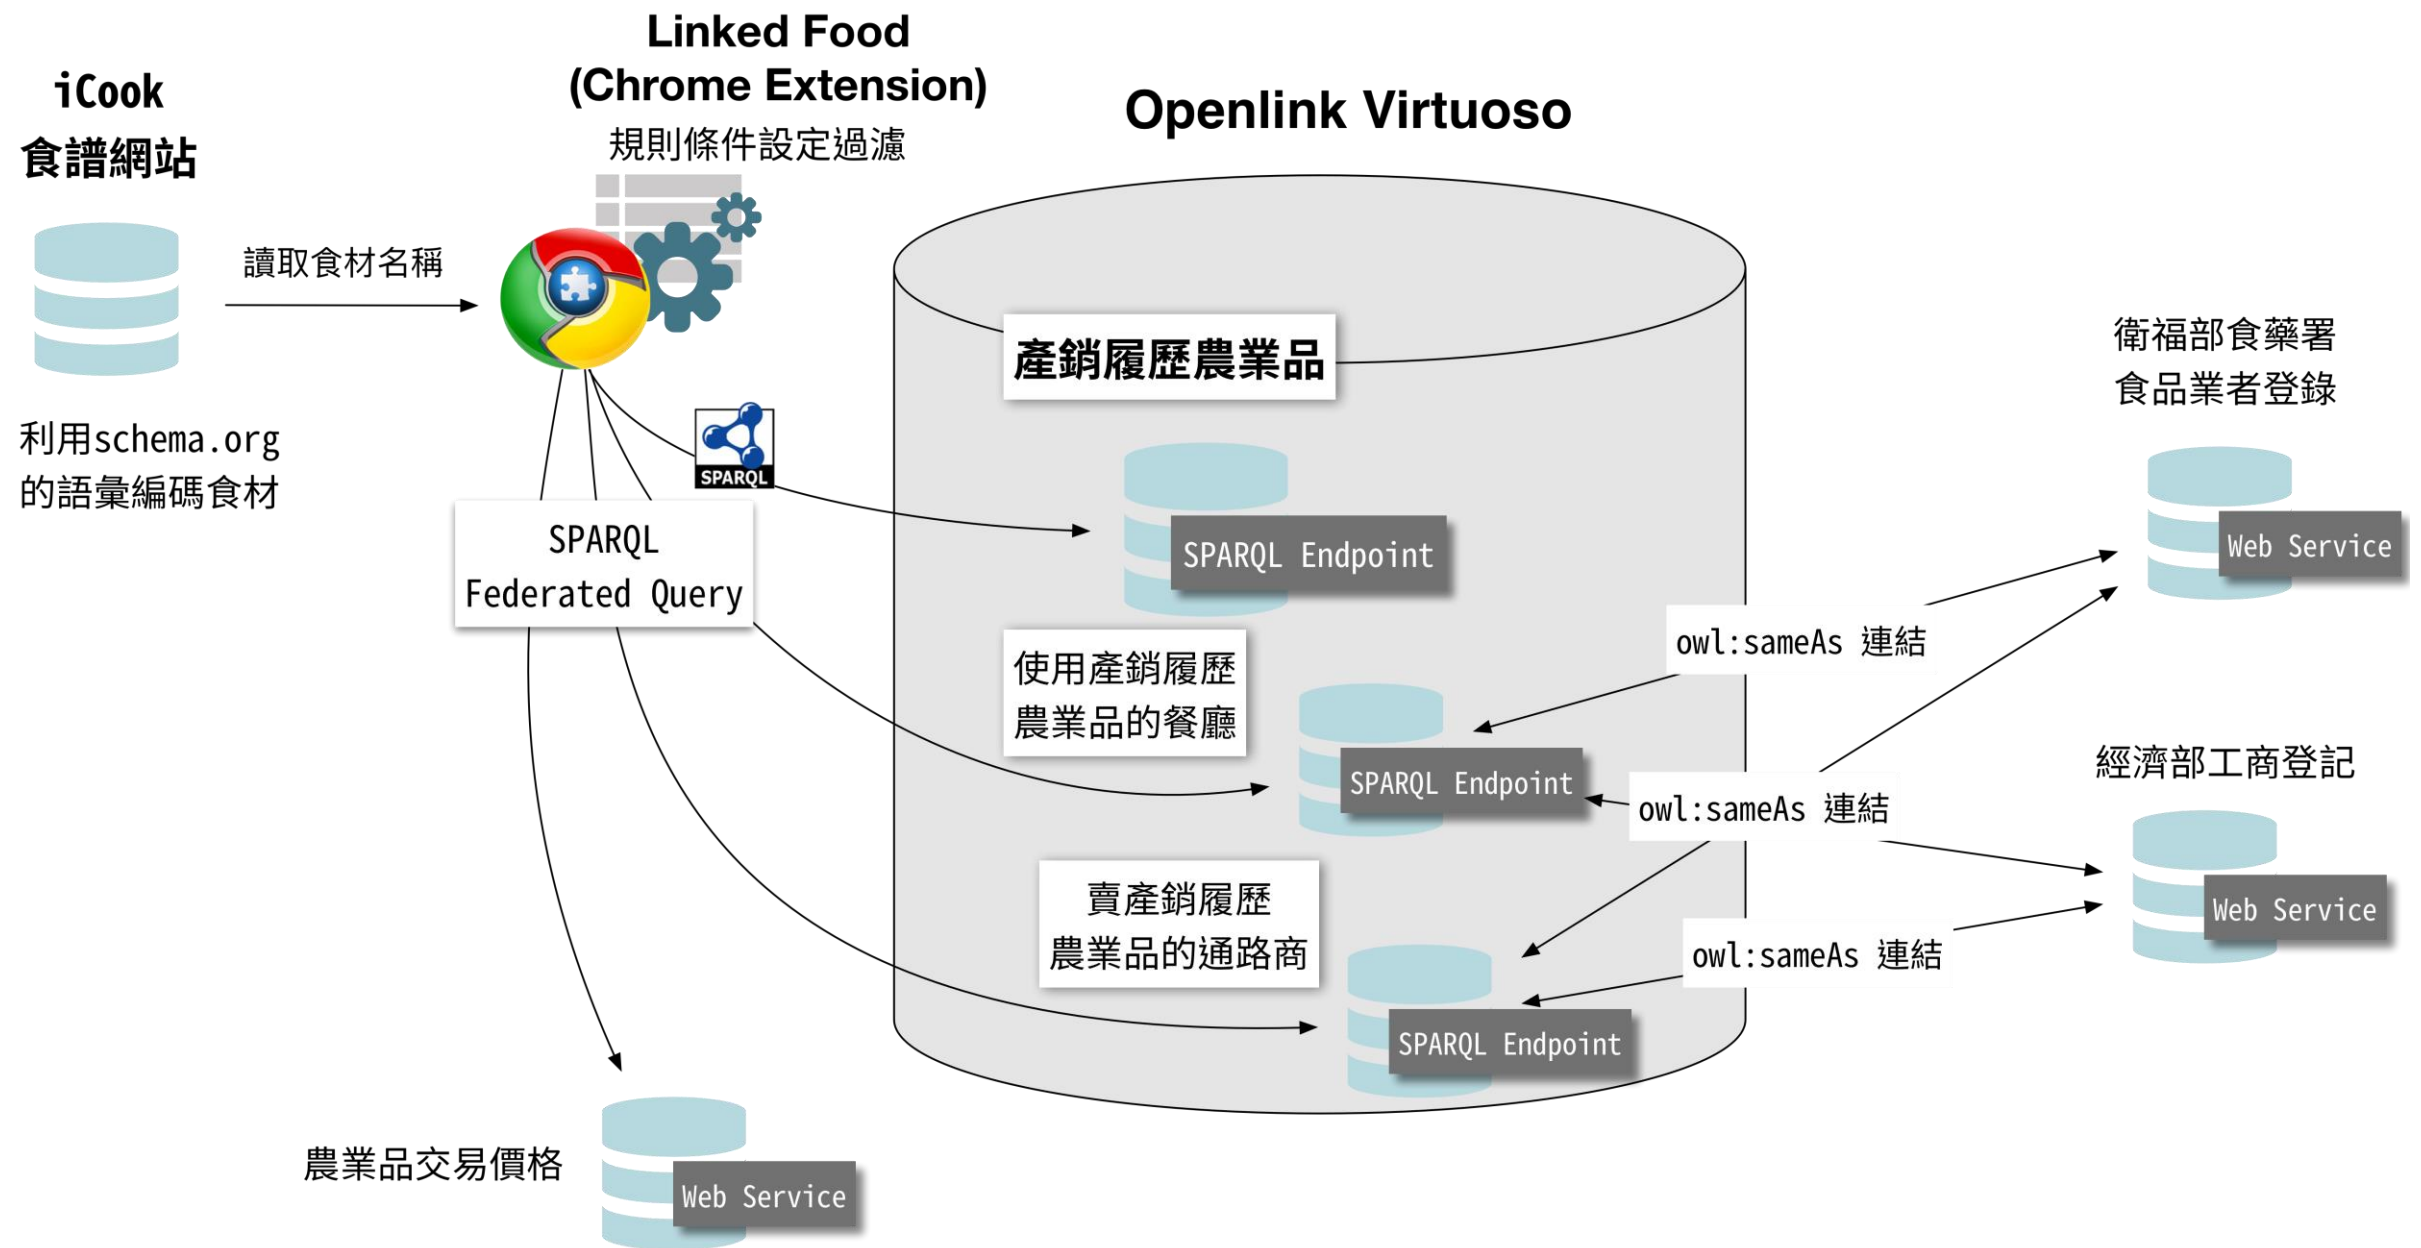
iCook
食譜網站

讀取食材名稱

利用schema.org
的語彙編碼食材

Linked Food
(Chrome Extension)
規則條件設定過濾

SPARQL

SPARQL
Federated Query

Openlink Virtuoso

產銷履歷農業品

SPARQL Endpoint

使用產銷履歷
農業品的餐廳

SPARQL Endpoint

賣產銷履歷
農業品的通路商

SPARQL Endpoint

衛福部食藥署
食品業者登錄

Web Service

owl:sameAs 連結

owl:sameAs 連結

經濟部工商登記

Web Service

owl:sameAs 連結

農業品交易價格

Web Service